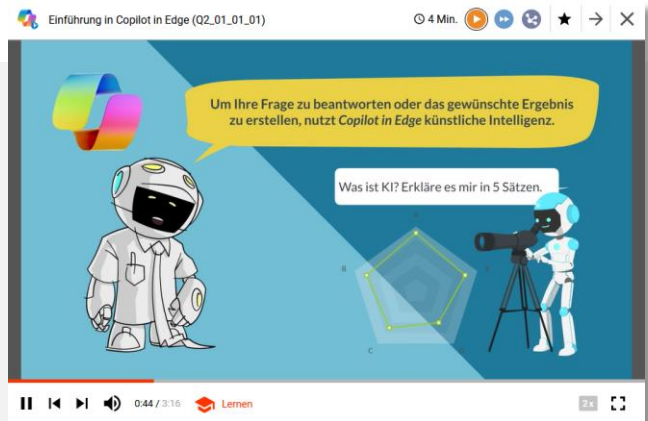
Einführung in Copilot in Edge (Q2_01_01_01)

4 Min.

Um Ihre Frage zu beantworten oder das gewünschte Ergebnis zu erstellen, nutzt *Copilot in Edge* künstliche Intelligenz.

Was ist KI? Erkläre es mir in 5 Sätzen.

B

C

0:44 / 3:16

Lernen

2x